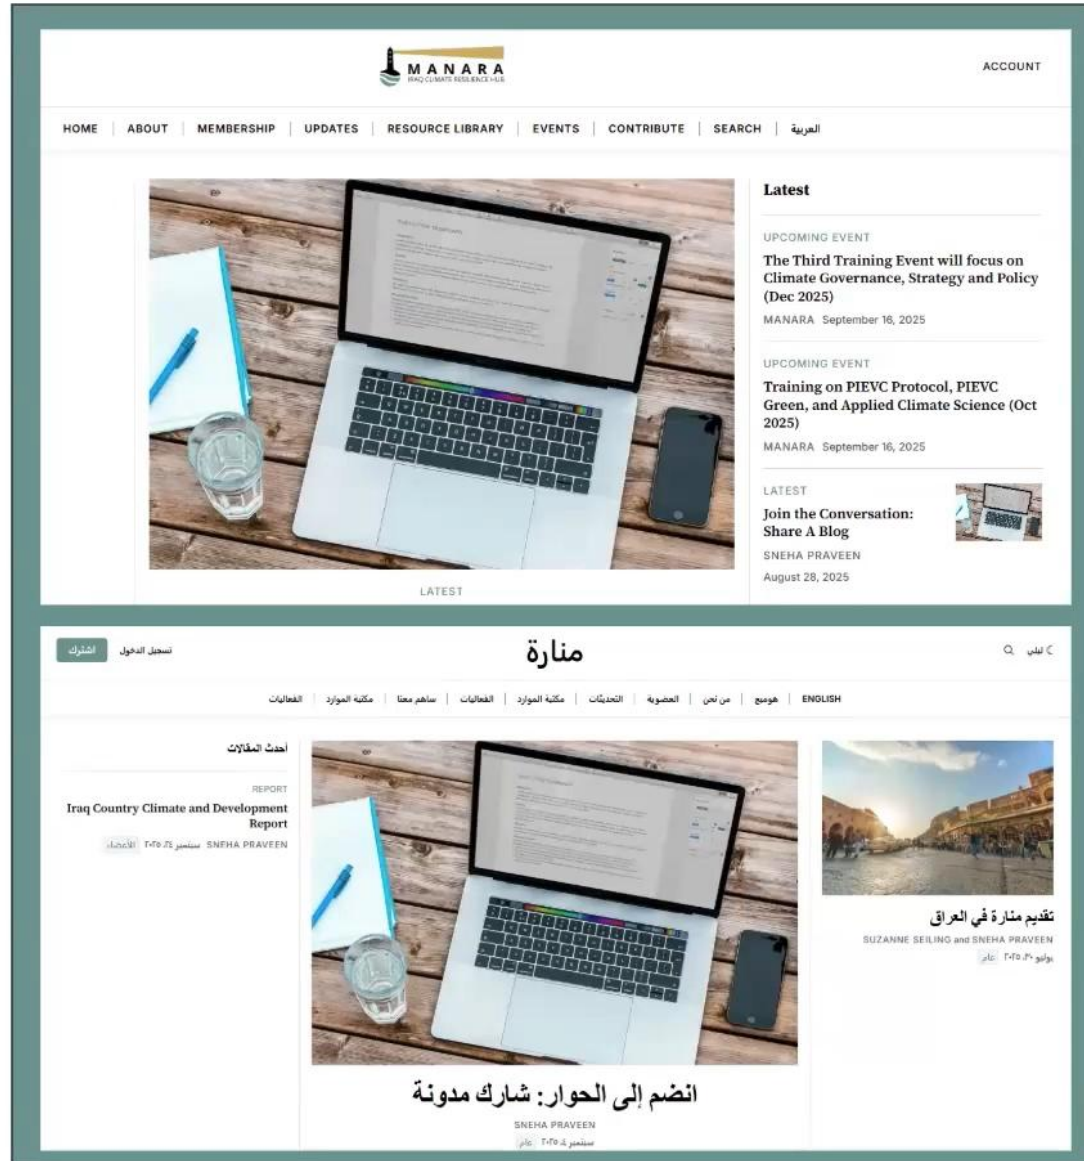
MANARA
IRAQ CLIMATE RESILIENCE HUB

ACCOUNT

HOME | ABOUT | MEMBERSHIP | UPDATES | RESOURCE LIBRARY | EVENTS | CONTRIBUTE | SEARCH | العربية

Latest

UPCOMING EVENT
The Third Training Event will focus on Climate Governance, Strategy and Policy (Dec 2025)
MANARA September 16, 2025

UPCOMING EVENT
Training on PIEVC Protocol, PIEVC Green, and Applied Climate Science (Oct 2025)
MANARA September 16, 2025

LATEST
Join the Conversation: Share A Blog
SNEHA PRAVEEN
August 28, 2025

LATEST

اشترك تسجيل الدخول

منارة

ليلي

ENGLISH | هومبغ | من نحن | العضوية | التحديثات | مكتبة الموارد | الفعاليات | ساهم معنا | مكتبة الموارد | الفعاليات

أحدث المقالات

REPORT
Iraq Country Climate and Development Report
SNEHA PRAVEEN سبتمبر ٢٤، ٢٠٢٥ الأعضاء

تقديم منارة في العراق
SUZANNE SEILING and SNEHA PRAVEEN
يوليو ٣٠، ٢٠٢٥ عام

انضم إلى الحوار: شارك مدونة
SNEHA PRAVEEN
سبتمبر ٤، ٢٠٢٥ عام